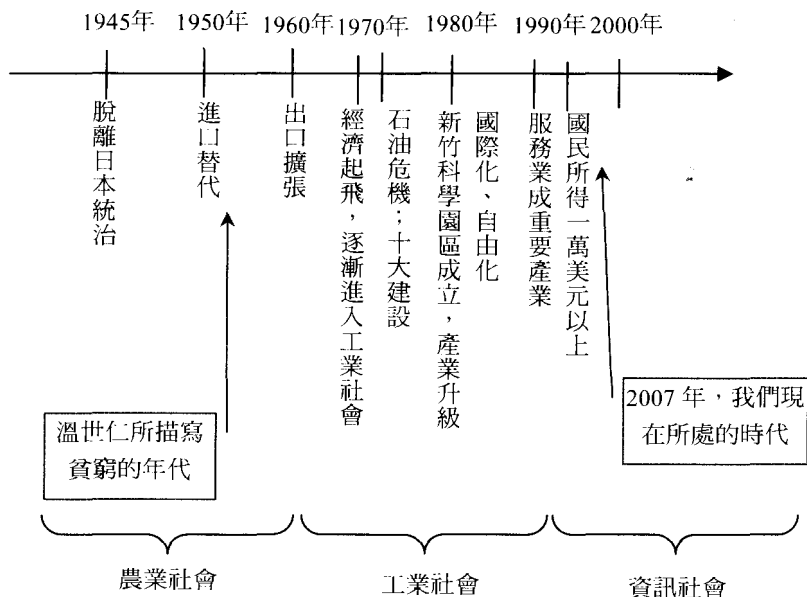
1945年 1950年 1960年 1970年 1980年 1990年 2000年

脫離日本統治

進口替代

出口擴張

經濟起飛，逐漸進入工業社會

石油危機；十大建設

新竹科學園區成立，產業升級

國際化、自由化

服務業成重要產業

國民所得一萬美元以上

溫世仁所描寫貧窮的年代

2007 年，我們現在所處的時代

農業社會

工業社會

資訊社會